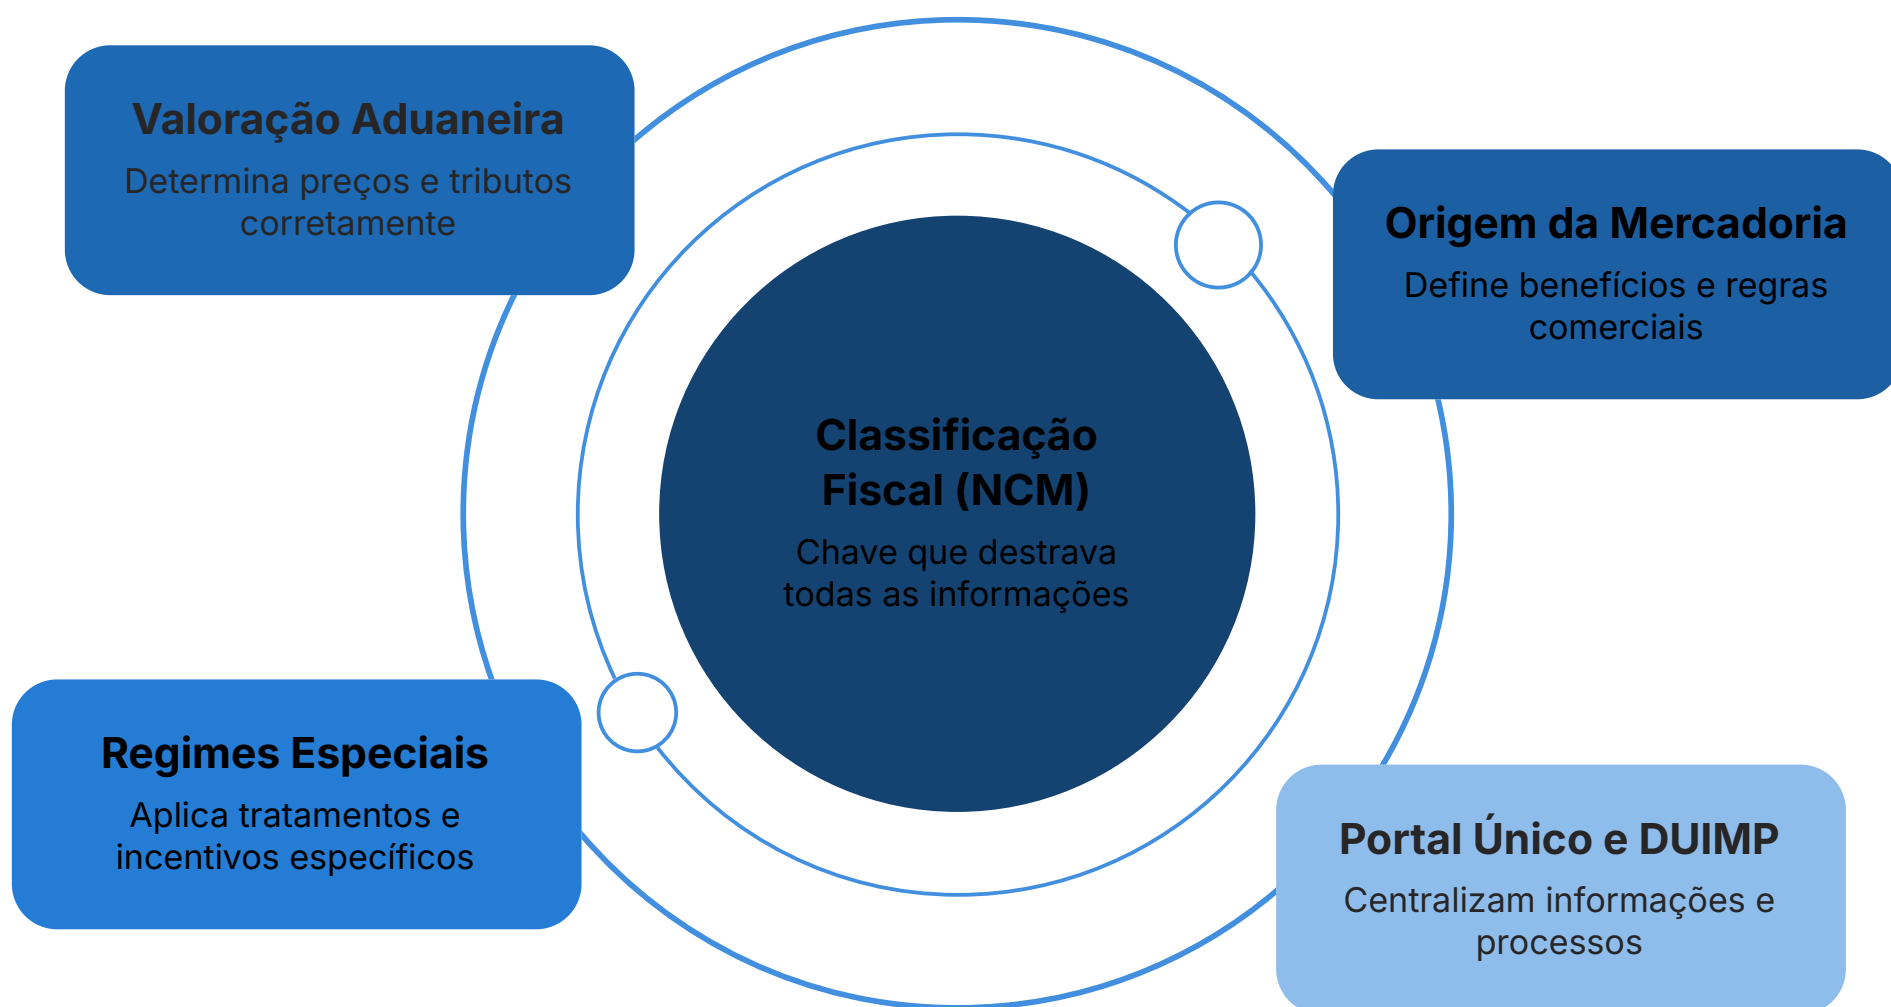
Valoração Aduaneira
Determina preços e tributos corretamente

Origem da Mercadoria
Define benefícios e regras comerciais

Classificação Fiscal (NCM)
Chave que destrava todas as informações

Regimes Especiais
Aplica tratamentos e incentivos específicos

Portal Único e DUIMP
Centralizam informações e processos